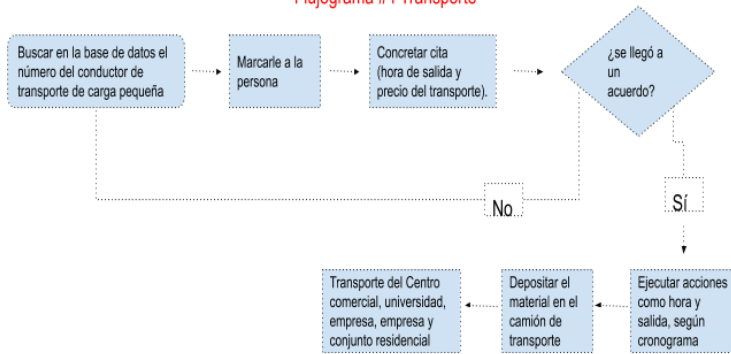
Flujograma # 1 Transporte

Buscar en la base de datos el número del conductor de transporte de carga pequeña

Marcarle a la persona

Concretar cita (hora de salida y precio del transporte).

¿se llegó a un acuerdo?

No

Sí

Ejecutar acciones como hora y salida, según cronograma

Depositar el material en el camión de transporte

Transporte del Centro comercial, universidad, empresa, empresa y conjunto residencial